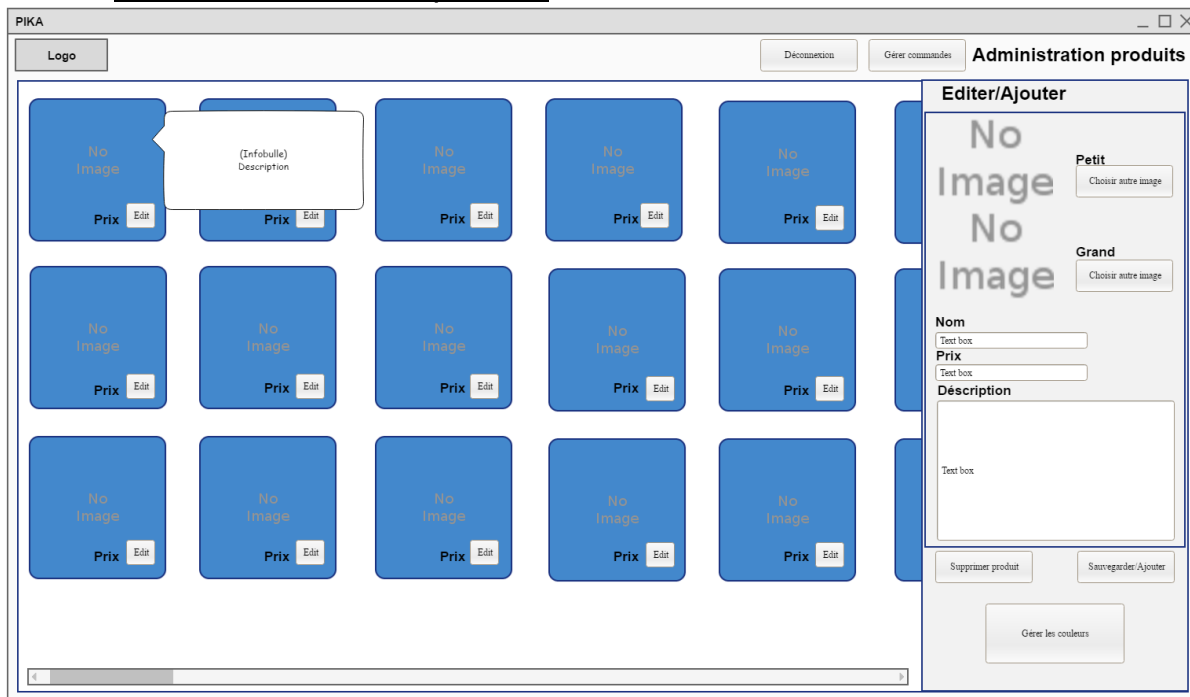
PIKA

Logo

Déconnexion

Gérer commandes

Administration produits

No Image

(Infobulle) Description

Prix Edit

Prix Edit

No Image

Prix Edit

No Image

Prix Edit

No Image

Prix Edit

No Image

Prix Edit

No Image

Prix Edit

No Image

Prix Edit

No Image

Prix Edit

No Image

Prix Edit

No Image

Prix Edit

No Image

Prix Edit

No Image

Prix Edit

No Image

Prix Edit

No Image

Prix Edit

Editer/Ajouter

No Image

Petit

Choisir autre image

No Image

Grand

Choisir autre image

Nom

Text box

Prix

Text box

Déscription

Text box

Supprimer produit

Sauvegarder/Ajouter

Gérer les couleurs